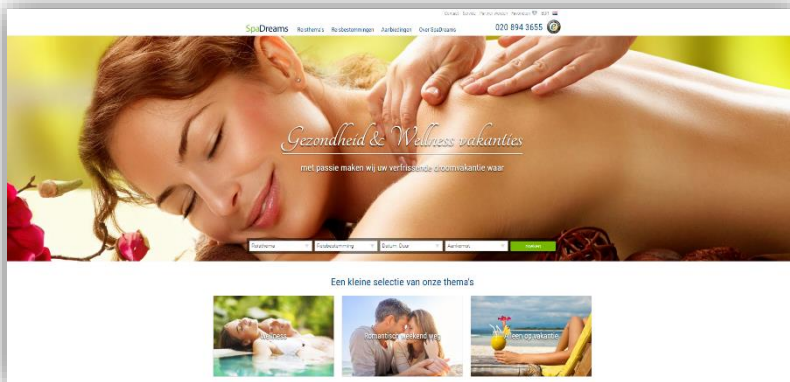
Contact · Zoeken · Mijn reis · Facebook · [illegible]

SpaDreams Reisthema's Reisbestemmingen Aanbiedingen Over SpaDreams

020 894 3655

Gezondheid & Wellness vakanties

met passie maken wij uw verfrissende droomvakantie waar

Reisthema | Reisbestemming | Datum, Duur | Aantal reizigers | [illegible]

Een kleine selectie van onze thema's

Wellness

Romantisch weekend weg

Relaxen op vakantie